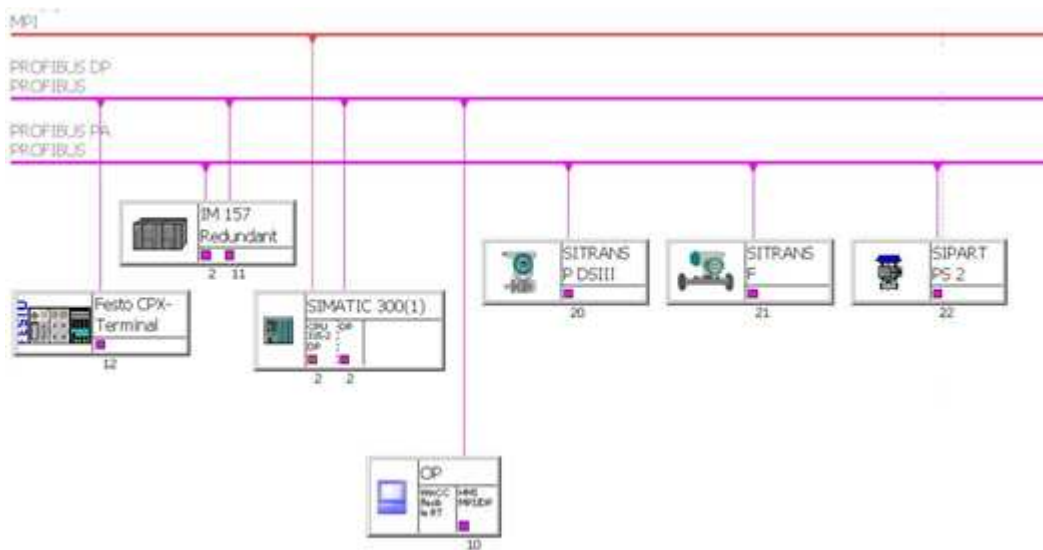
MPI

PROFIBUS DP
PROFIBUS

PROFIBUS PA
PROFIBUS

IM 157
Redundant
2 11

SITRANS
P DSIII
20

SITRANS
F
21

SIPART
PS 2
22

FESTO
Festo CPX-Terminal
12

SIMATIC 300(1)
CPU 315-2 DP
DP
2 2

OP
WinCC flexib le RT
HMI MPI/DP
10